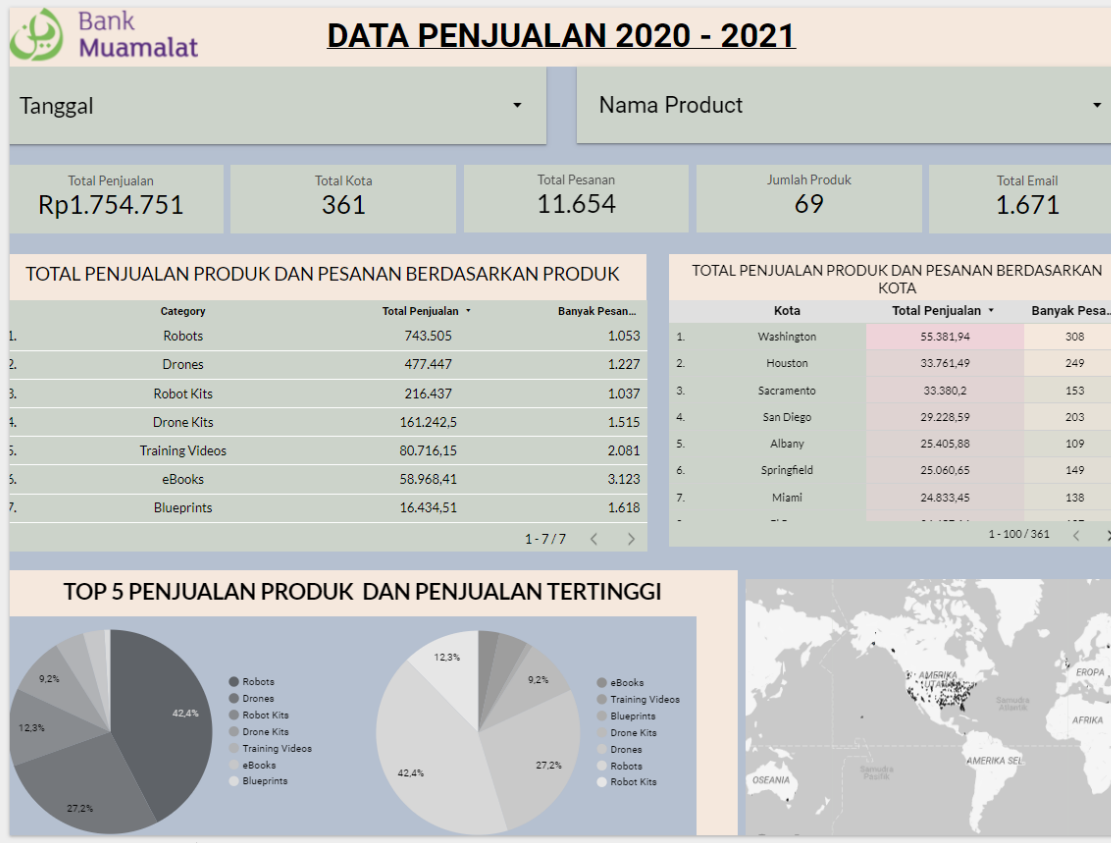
Bank Muamalat

DATA PENJUALAN 2020 - 2021

Tanggal ▾

Nama Product ▾

Total Penjualan
Rp1.754.751

Total Kota
361

Total Pesanan
11.654

Jumlah Produk
69

Total Email
1.671

TOTAL PENJUALAN PRODUK DAN PESANAN BERDASARKAN PRODUK

| | Category | Total Penjualan ▾ | Banyak Pesan... |
|---|---|---|---|
| 1. | Robots | 743.505 | 1.053 |
| 2. | Drones | 477.447 | 1.227 |
| 3. | Robot Kits | 216.437 | 1.037 |
| 4. | Drone Kits | 161.242,5 | 1.515 |
| 5. | Training Videos | 80.716,15 | 2.081 |
| 6. | eBooks | 58.968,41 | 3.123 |
| 7. | Blueprints | 16.434,51 | 1.618 |

1 - 7 / 7 < >

TOTAL PENJUALAN PRODUK DAN PESANAN BERDASARKAN KOTA

| | Kota | Total Penjualan ▾ | Banyak Pesa... |
|---|---|---|---|
| 1. | Washington | 55.381,94 | 308 |
| 2. | Houston | 33.761,49 | 249 |
| 3. | Sacramento | 33.380,2 | 153 |
| 4. | San Diego | 29.228,59 | 203 |
| 5. | Albany | 25.405,88 | 109 |
| 6. | Springfield | 25.060,65 | 149 |
| 7. | Miami | 24.833,45 | 138 |
| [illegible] | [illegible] | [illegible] | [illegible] |

1 - 100 / 361 < >

TOP 5 PENJUALAN PRODUK DAN PENJUALAN TERTINGGI

42,4%
27,2%
12,3%
9,2%

Robots
Drones
Robot Kits
Drone Kits
Training Videos
eBooks
Blueprints

12,3%
9,2%
27,2%
42,4%

eBooks
Training Videos
Blueprints
Drone Kits
Drones
Robots
Robot Kits

AMERIKA UTARA
Samudra Atlantik
EROPA
AFRIKA
AMERIKA SEL
OSEANIA
Samudra Pasifik